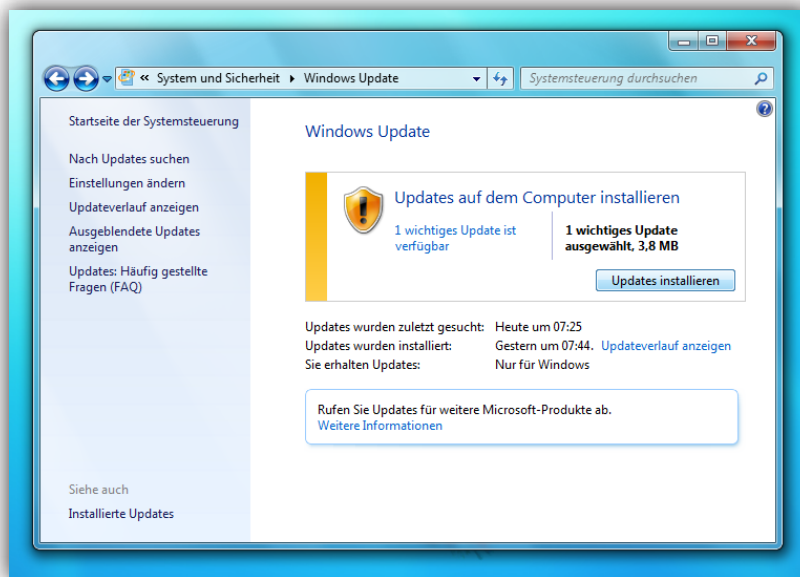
« System und Sicherheit ▸ Windows Update

Systemsteuerung durchsuchen

Startseite der Systemsteuerung

Nach Updates suchen
Einstellungen ändern
Updateverlauf anzeigen
Ausgeblendete Updates anzeigen
Updates: Häufig gestellte Fragen (FAQ)

Siehe auch
Installierte Updates

Windows Update

Updates auf dem Computer installieren

1 wichtiges Update ist verfügbar

1 wichtiges Update ausgewählt, 3,8 MB

Updates installieren

| | |
|---|---|
| Updates wurden zuletzt gesucht: | Heute um 07:25 |
| Updates wurden installiert: | Gestern um 07:44. Updateverlauf anzeigen |
| Sie erhalten Updates: | Nur für Windows |

Rufen Sie Updates für weitere Microsoft-Produkte ab.
Weitere Informationen